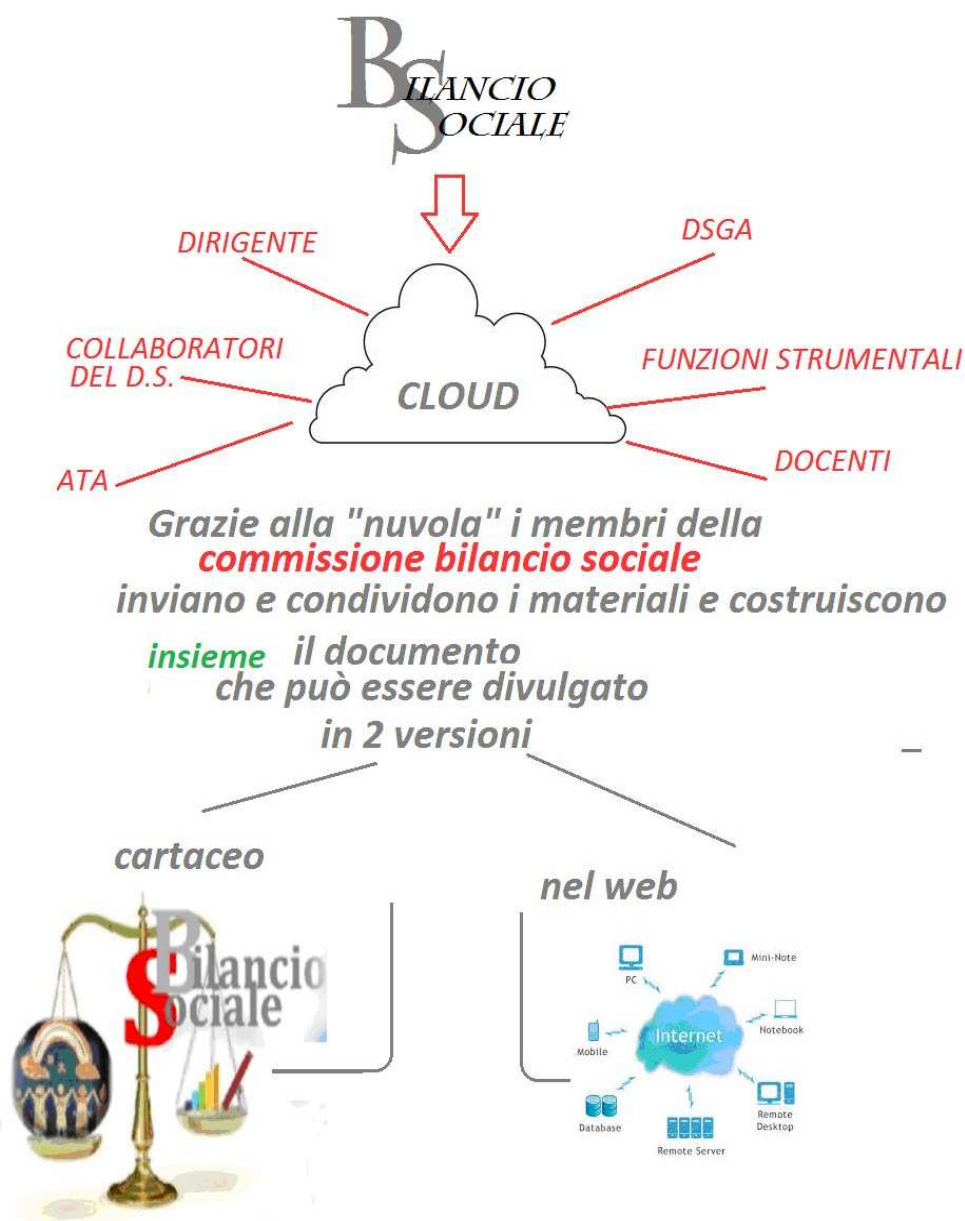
BILANCIO SOCIALE

DIRIGENTE

DSGA

COLLABORATORI DEL D.S.

FUNZIONI STRUMENTALI

CLOUD

ATA

DOCENTI

Grazie alla "nuvola" i membri della commissione bilancio sociale inviano e condividono i materiali e costruiscono insieme il documento che può essere divulgato in 2 versioni

cartaceo

nel web

Bilancio Sociale

PC

Mini-Note

Notebook

Internet

Mobile

Database

Remote Server

Remote Desktop